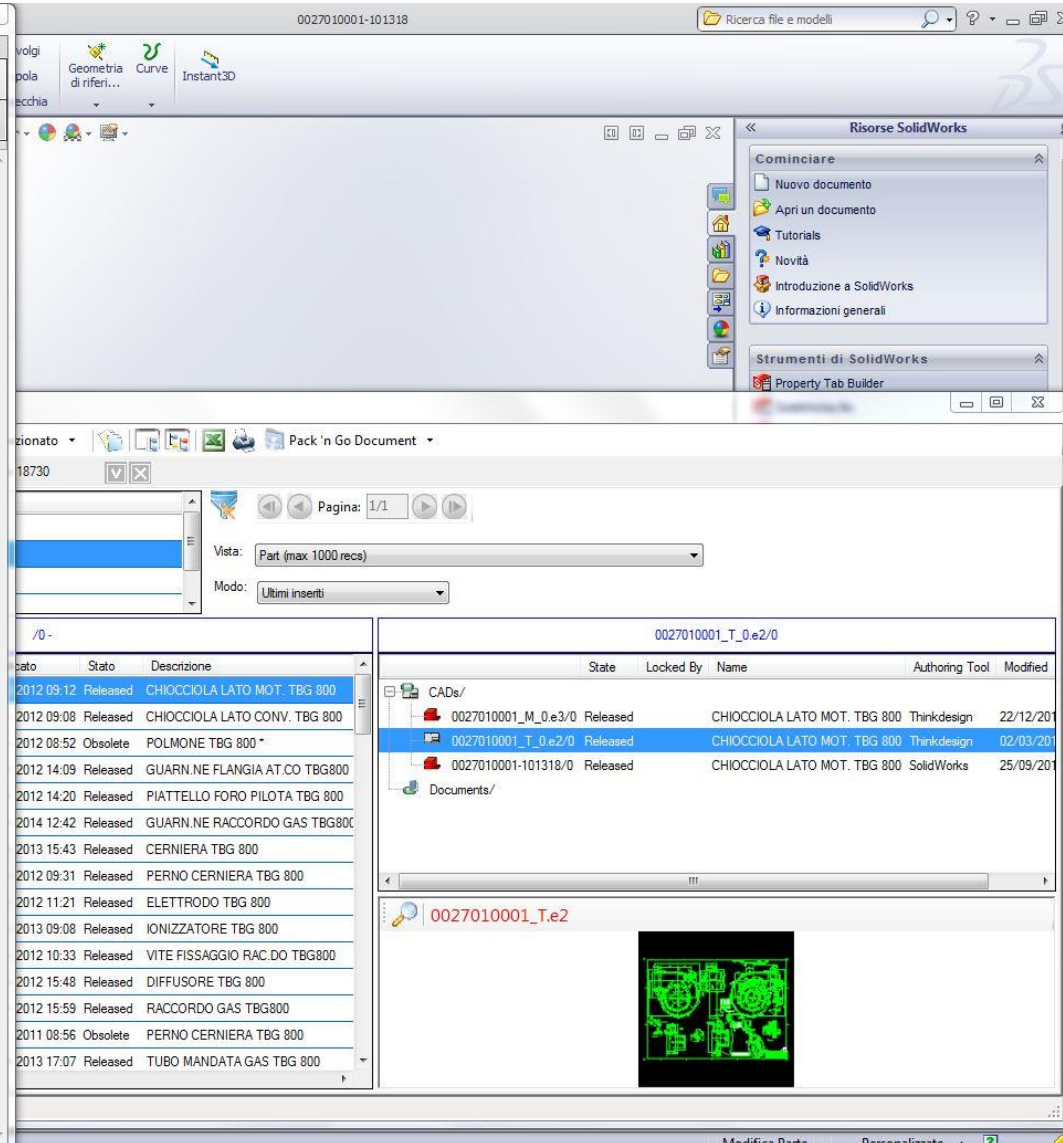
0027010001-101318

Ricerca file e modelli

volgi
pola
ecchia

Geometria di riferi...
Curve
Instant3D

Risorse SolidWorks

Cominciare
Nuovo documento
Apri un documento
Tutorials
Novità
Introduzione a SolidWorks
Informazioni generali

Strumenti di SolidWorks
Property Tab Builder

zionato
Pack 'n Go Document
18730

Pagina: 1/1

Vista: Part (max 1000 recs)

Modo: Ultimi inseriti

/0 -

0027010001_T_0.e2/0

| cato | Stato | Descrizione |
|---|---|---|
| 2012 09:12 | Released | CHIOCCIOLA LATO MOT. TBG 800 |
| 2012 09:08 | Released | CHIOCCIOLA LATO CONV. TBG 800 |
| 2012 08:52 | Obsolete | POLMONE TBG 800 * |
| 2012 14:09 | Released | GUARN.NE FLANGIA AT.CO TBG800 |
| 2012 14:20 | Released | PIATTELLO FORO PILOTA TBG 800 |
| 2014 12:42 | Released | GUARN.NE RACCORDO GAS TBG800 |
| 2013 15:43 | Released | CERNIERA TBG 800 |
| 2012 09:31 | Released | PERNO CERNIERA TBG 800 |
| 2012 11:21 | Released | ELETTRODO TBG 800 |
| 2013 09:08 | Released | IONIZZATORE TBG 800 |
| 2012 10:33 | Released | VITE FISSAGGIO RAC.DO TBG800 |
| 2012 15:48 | Released | DIFFUSORE TBG 800 |
| 2012 15:59 | Released | RACCORDO GAS TBG800 |
| 2011 08:56 | Obsolete | PERNO CERNIERA TBG 800 |
| 2013 17:07 | Released | TUBO MANDATA GAS TBG 800 |

| | State | Locked By | Name | Authoring Tool | Modified |
|---|---|---|---|---|---|
| CADs/ | | | | | |
| 0027010001_M_0.e3/0 | Released | | CHIOCCIOLA LATO MOT. TBG 800 | Thinkdesign | 22/12/201 |
| 0027010001_T_0.e2/0 | Released | | CHIOCCIOLA LATO MOT. TBG 800 | Thinkdesign | 02/03/201 |
| 0027010001-101318/0 | Released | | CHIOCCIOLA LATO MOT. TBG 800 | SolidWorks | 25/09/201 |
| Documents/ | | | | | |

0027010001_T.e2

Modifica Parte
Personalizzato